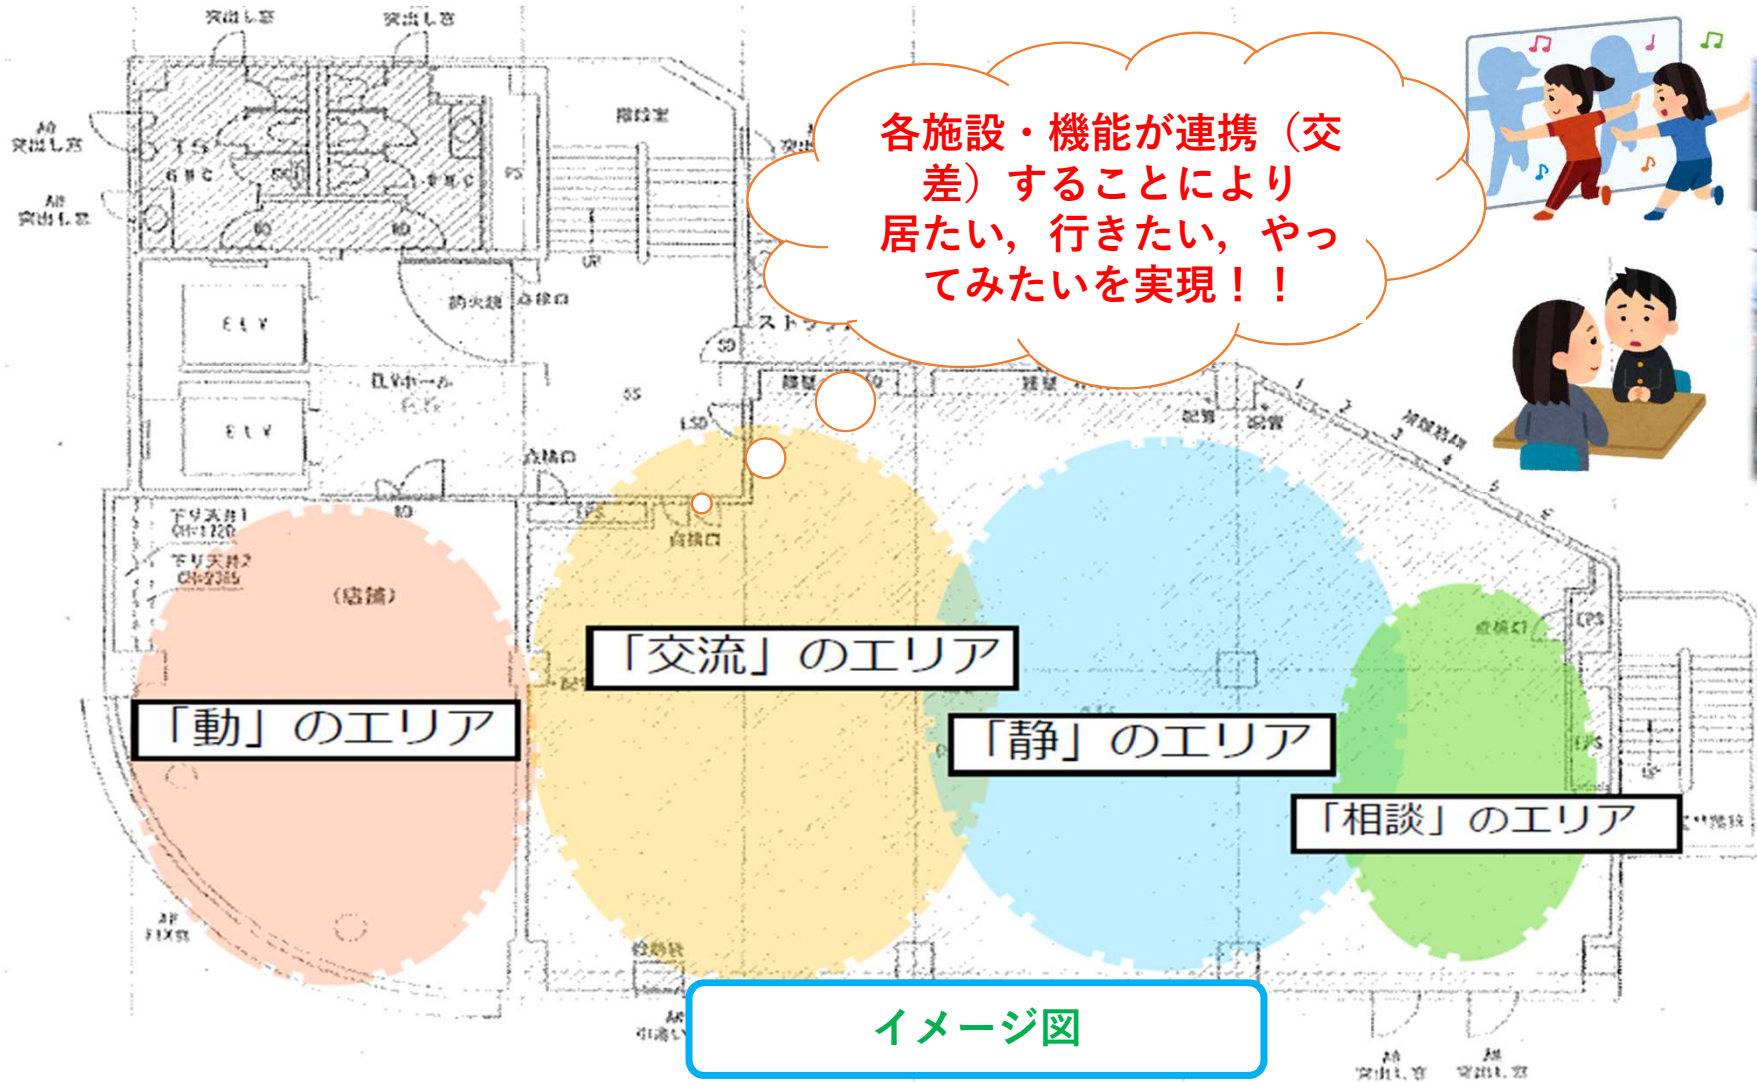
各施設・機能が連携（交差）することにより居たい，行きたい，やってみたいを実現！！

突出し窓

突出し窓

突出し窓

突出し窓

階段室

ELV

ELV

ELVホール

防火扉

点検口

点検口

点検口

下り天井1 CH=120

下り天井2 CH=2385

（店舗）

「動」のエリア

「交流」のエリア

「静」のエリア

「相談」のエリア

イメージ図

突出し窓

突出し窓

FIX窓

引違い